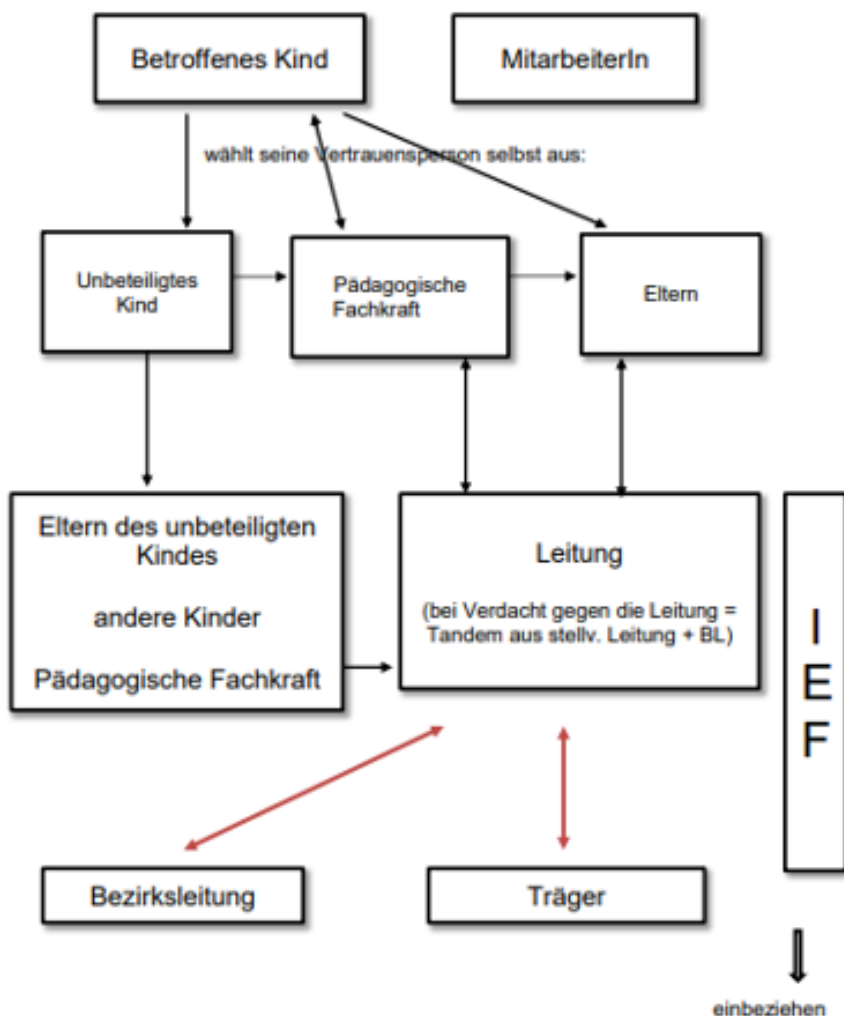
Betroffenes Kind

MitarbeiterIn

wählt seine Vertrauensperson selbst aus:

Unbeteiligtes Kind

Pädagogische Fachkraft

Eltern

Eltern des unbeteiligten Kindes

andere Kinder

Pädagogische Fachkraft

Leitung

(bei Verdacht gegen die Leitung = Tandem aus stellv. Leitung + BL)

I E F

Bezirksleitung

Träger

einbeziehen